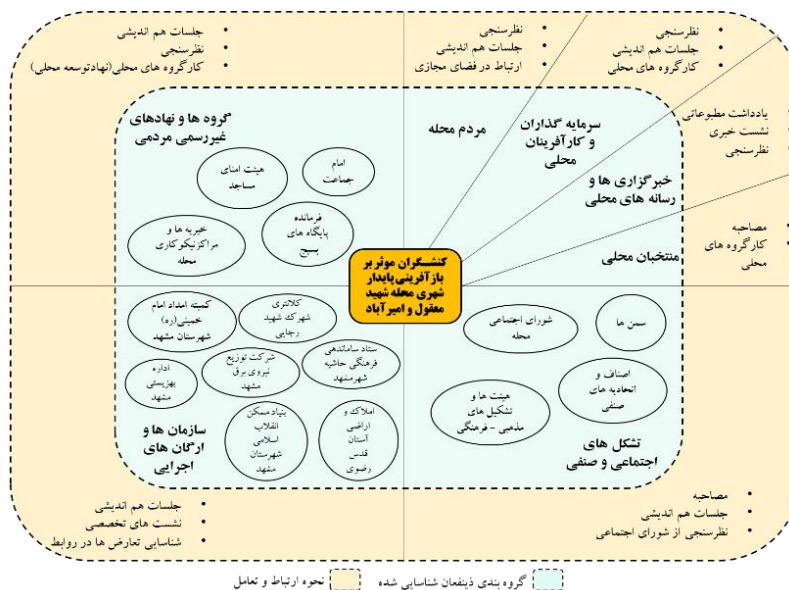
• جلسات هم اندیشی
• نظرسنجی
• کارگروه های محلی(نهادتوسعه محلی)

• نظرسنجی
• جلسات هم اندیشی
• ارتباط در فضای مجازی

• نظرسنجی
• جلسات هم اندیشی
• کارگروه های محلی

• یادداشت مطبوعاتی
• نشست خبری
• نظرسنجی

• مصاحبه
• کارگروه های محلی

گروه ها و نهادهای غیررسمی مردمی

مردم محله

سرمایه گذاران و کارآفرینان محلی

خبرگزاری ها و رسانه های محلی

منتخبان محلی

امام جماعت

هیئت امنای مساجد

فرمانده پایگاه های بسیج

خیریه ها و مراکزنیکوکاری محله

کنشگران موثر بر بازآفرینی پایدار شهری محله شهید معقول و امیر آباد

کمیته امداد امام خمینی(ره) شهرستان مشهد

کلانتری شهرک شهید رجایی

ستاد ساماندهی فرهنگی حاشیه شهرمشهد

شرکت توزیع نیروی برق مشهد

اداره بهزیستی مشهد

بنیاد مسکن انقلاب اسلامی شهرستان مشهد

املاک و اراضی آستان قدس رضوی

سازمان ها و ارگان های اجرایی

شورای اجتماعی محله

سمن ها

اصناف و اتحادیه های صنفی

هیئت ها و تشکل های مذهبی - فرهنگی

تشکل های اجتماعی و صنفی

• جلسات هم اندیشی
• نشست های تخصصی
• شناسایی تعارض ها در روابط

• مصاحبه
• جلسات هم اندیشی
• نظرسنجی از شورای اجتماعی

گروه بندی ذینفعان شناسایی شده

نحوه ارتباط و تعامل